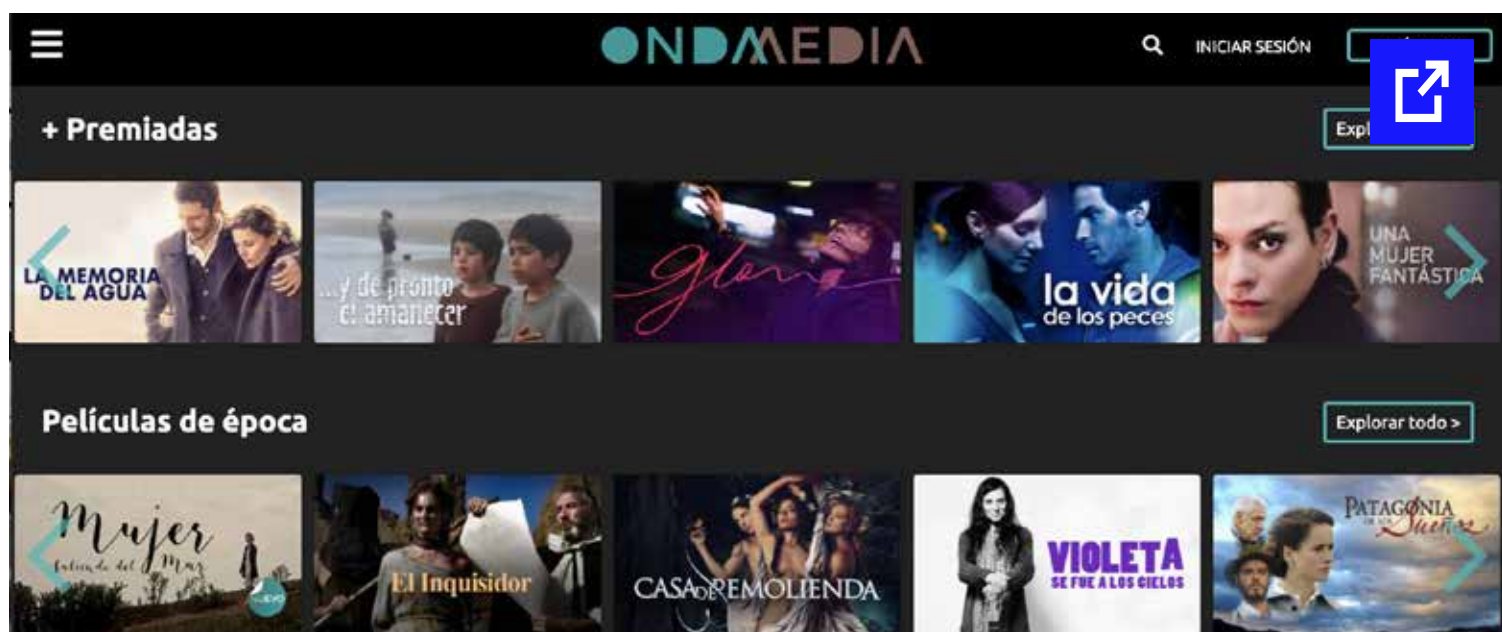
ONDAMEDIA

INICIAR SESIÓN

+ Premiadas

Expl

LA MEMORIA DEL AGUA

...y de pronto el amanecer

gloria

la vida de los peces

UNA MUJER FANTÁSTICA

Películas de época

Explorar todo >

Mujer saliendo del mar

NUEVO

El Inquisidor

CASA DE REMOLIENDA

VIOLETA SE FUE A LOS CIELOS

PATAGONIA DE LOS SUEÑOS